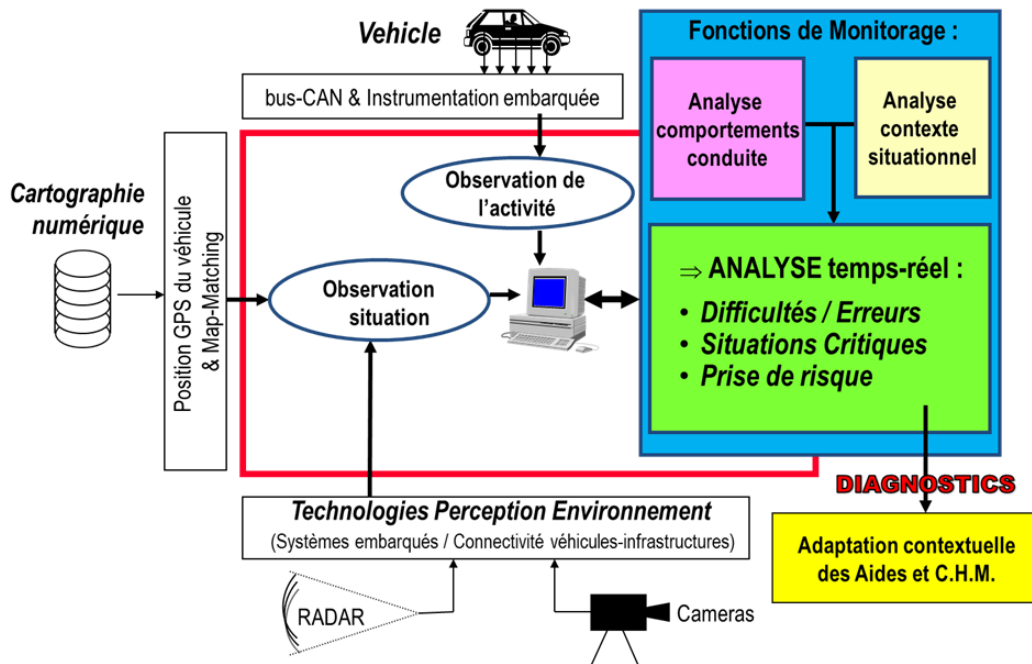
Vehicle

bus-CAN & Instrumentation embarquée

Fonctions de Monitorage :

Analyse comportements conduite

Analyse contexte situationnel

Cartographie numérique

Position GPS du véhicule & Map-Matching

Observation de l'activité

Observation situation

⇒ ANALYSE temps-réel :

• Difficultés / Erreurs
• Situations Critiques
• Prise de risque

DIAGNOSTICS

Technologies Perception Environnement
(Systèmes embarqués / Connectivité véhicules-infrastructures)

Adaptation contextuelle des Aides et C.H.M.

RADAR

Cameras